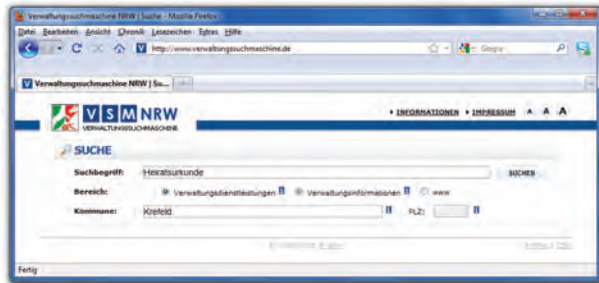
Verwaltungssuchmaschine NRW | Suche - Mozilla Firefox

Datei Bearbeiten Ansicht Chronik Lesezeichen Extras Hilfe

http://www.verwaltungssuchmaschine.de

Google

Verwaltungssuchmaschine NRW | Su...

VSM NRW
VERWALTUNGSSUCHMASCHINE

INFORMATIONEN IMPRESSUM A A A

SUCHE

Suchbegriff: Heiratsurkunde SUCHEN

Bereich: Verwaltungsdienstleistungen Verwaltungsinformationen www

Kommune: Krefeld PLZ:

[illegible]

Fertig